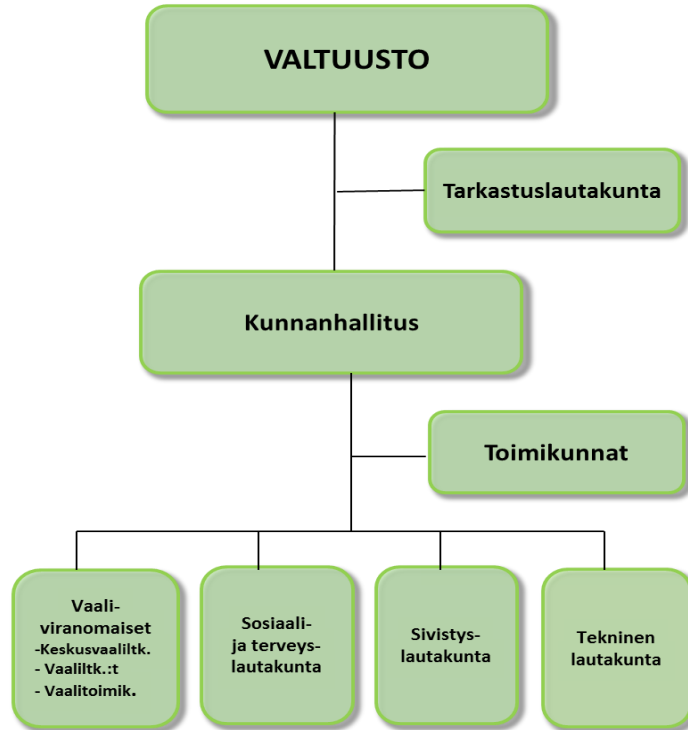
VALTUUSTO

Tarkastuslautakunta

Kunnanhallitus

Toimikunnat

Vaali-
viranomaiset
-Keskusvaaliltk.
- Vaaliltk.:t
- Vaalitoimik.

Sosiaali-
ja terveys-
lautakunta

Sivistys-
lautakunta

Tekninen
lautakunta